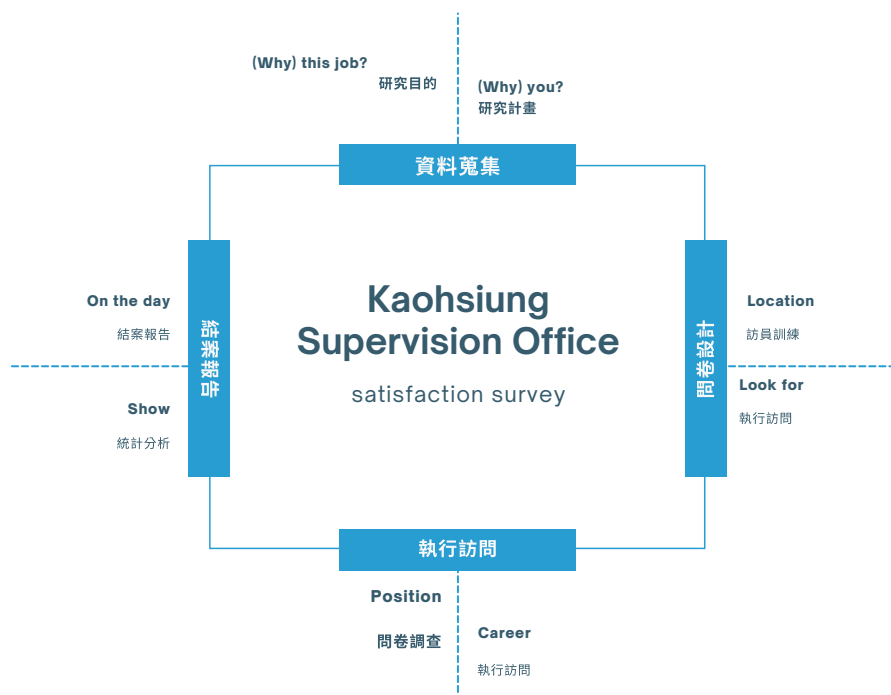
(Why) this job?
研究目的

(Why) you?
研究計畫

資料蒐集

On the day
結案報告

Show
統計分析

結案報告

Kaohsiung
Supervision Office

satisfaction survey

問卷設計

Location
訪員訓練

Look for
執行訪問

執行訪問

Position
問卷調查

Career
執行訪問